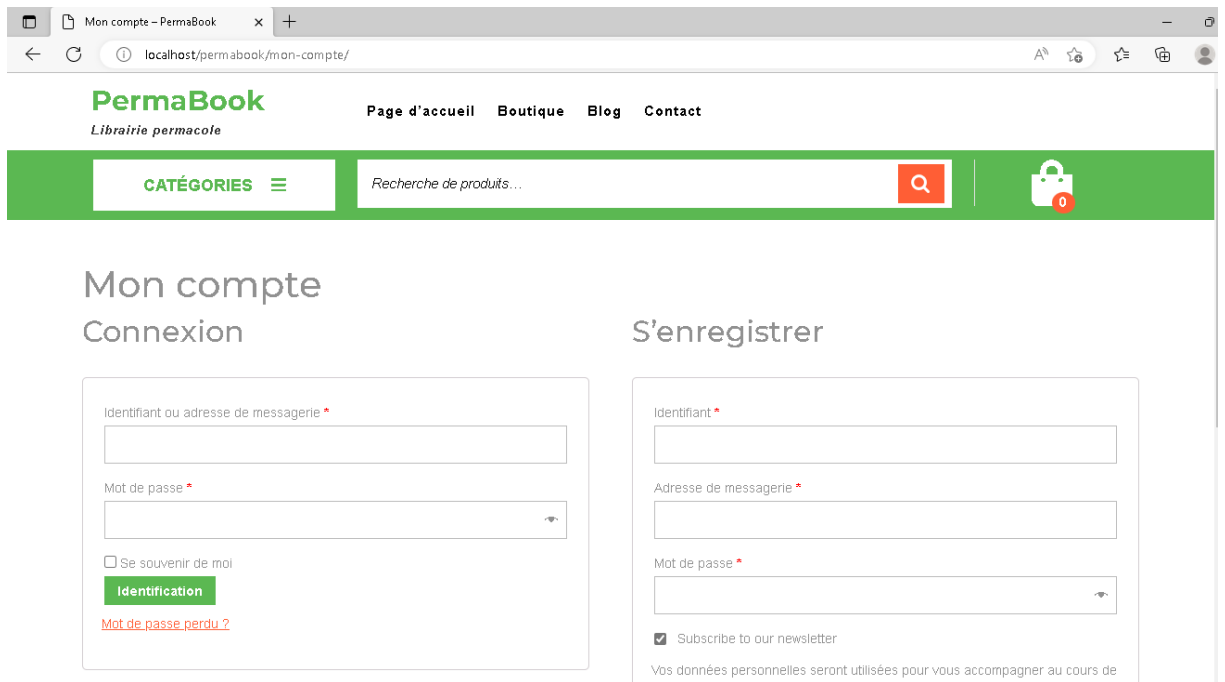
Mon compte – PermaBook

localhost/permabook/mon-compte/

PermaBook
Librairie permacole

Page d'accueil Boutique Blog Contact

CATÉGORIES

Recherche de produits…

0

Mon compte

Connexion

Identifiant ou adresse de messagerie *

Mot de passe *

Se souvenir de moi

Identification

Mot de passe perdu ?

S'enregistrer

Identifiant *

Adresse de messagerie *

Mot de passe *

Subscribe to our newsletter

Vos données personnelles seront utilisées pour vous accompagner au cours de